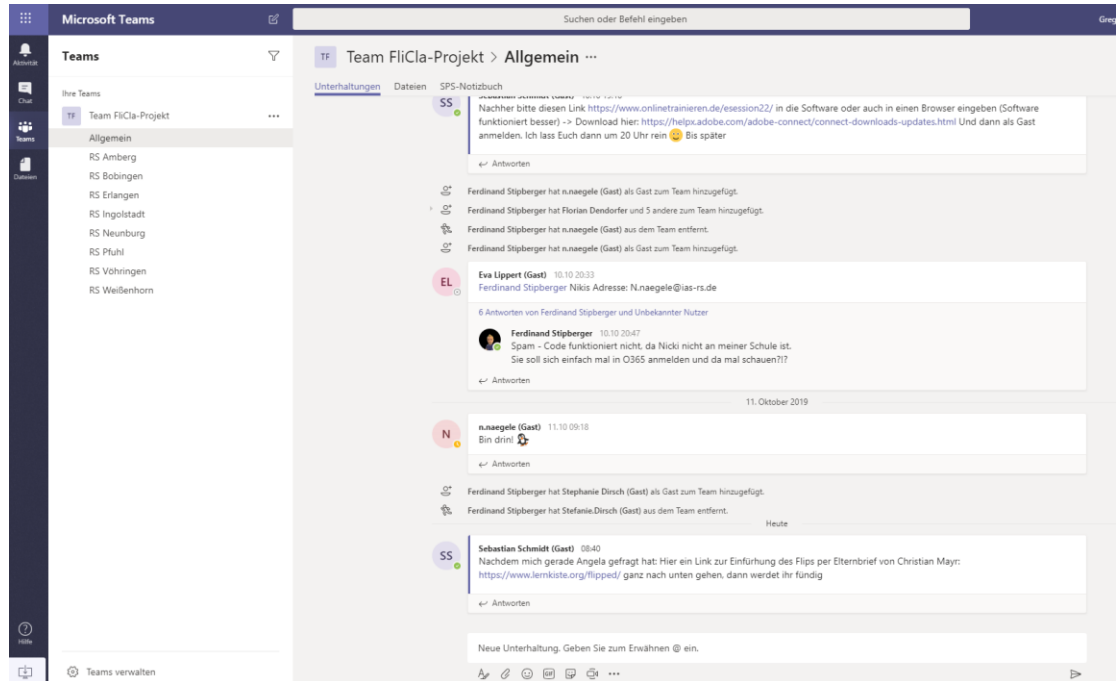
Microsoft Teams

Suchen oder Befehl eingeben

Greg

Aktivität

Chat

Teams

Dateien

Teams

Ihre Teams

TF Team FliCla-Projekt ···

Allgemein

RS Amberg

RS Bobingen

RS Erlangen

RS Ingolstadt

RS Neunburg

RS Pfuhl

RS Vöhringen

RS Weißenhorn

Hilfe

Teams verwalten

TF Team FliCla-Projekt > Allgemein ···

Unterhaltungen Dateien SPS-Notizbuch

SS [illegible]

Nachher bitte diesen Link https://www.onlinetrainieren.de/esession22/ in die Software oder auch in einen Browser eingeben (Software funktioniert besser) -> Download hier: https://helpx.adobe.com/adobe-connect/connect-downloads-updates.html Und dann als Gast anmelden. Ich lass Euch dann um 20 Uhr rein 😊 Bis später

Antworten

Ferdinand Stipberger hat n.naegele (Gast) als Gast zum Team hinzugefügt.

Ferdinand Stipberger hat Florian Dendorfer und 5 andere zum Team hinzugefügt.

Ferdinand Stipberger hat n.naegele (Gast) aus dem Team entfernt.

Ferdinand Stipberger hat n.naegele (Gast) als Gast zum Team hinzugefügt.

EL Eva Lippert (Gast) 10.10 20:33

Ferdinand Stipberger Nikis Adresse: N.naegele@ias-rs.de

6 Antworten von Ferdinand Stipberger und Unbekannter Nutzer

Ferdinand Stipberger 10.10 20:47

Spam - Code funktioniert nicht, da Nicki nicht an meiner Schule ist.

Sie soll sich einfach mal in O365 anmelden und da mal schauen?!?

Antworten

11. Oktober 2019

N n.naegele (Gast) 11.10 09:18

Bin drin!

Antworten

Ferdinand Stipberger hat Stephanie Dirsch (Gast) als Gast zum Team hinzugefügt.

Ferdinand Stipberger hat Stefanie.Dirsch (Gast) aus dem Team entfernt.

Heute

SS Sebastian Schmidt (Gast) 08:40

Nachdem mich gerade Angela gefragt hat: Hier ein Link zur Einführung des Flips per Elternbrief von Christian Mayr: https://www.lernkiste.org/flipped/ ganz nach unten gehen, dann werdet ihr fündig

Antworten

Neue Unterhaltung. Geben Sie zum Erwähnen @ ein.